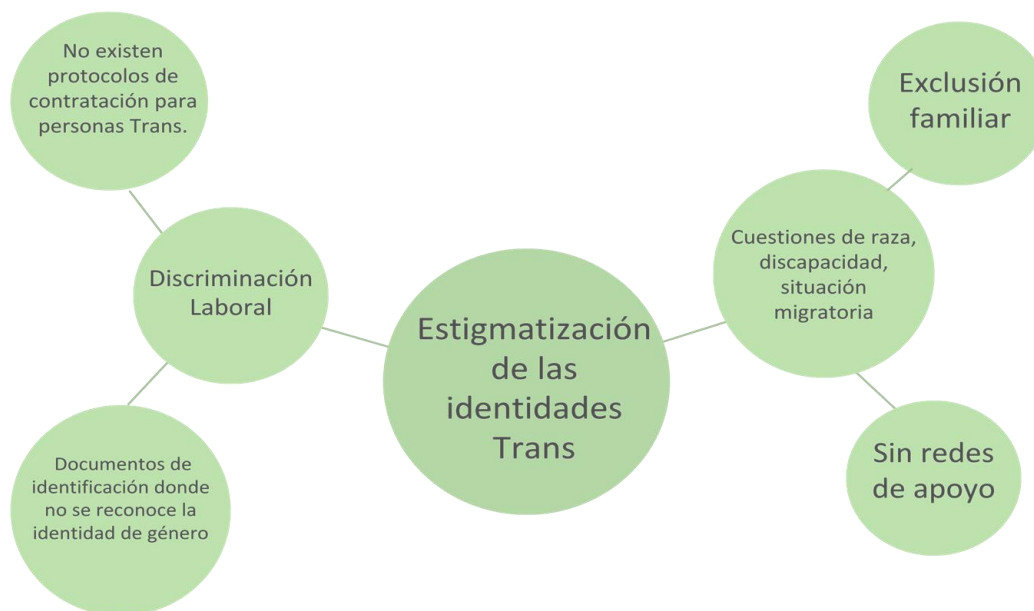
No existen protocolos de contratación para personas Trans.

Discriminación Laboral

Documentos de identificación donde no se reconoce la identidad de género

Estigmatización de las identidades Trans

Exclusión familiar

Cuestiones de raza, discapacidad, situación migratoria

Sin redes de apoyo